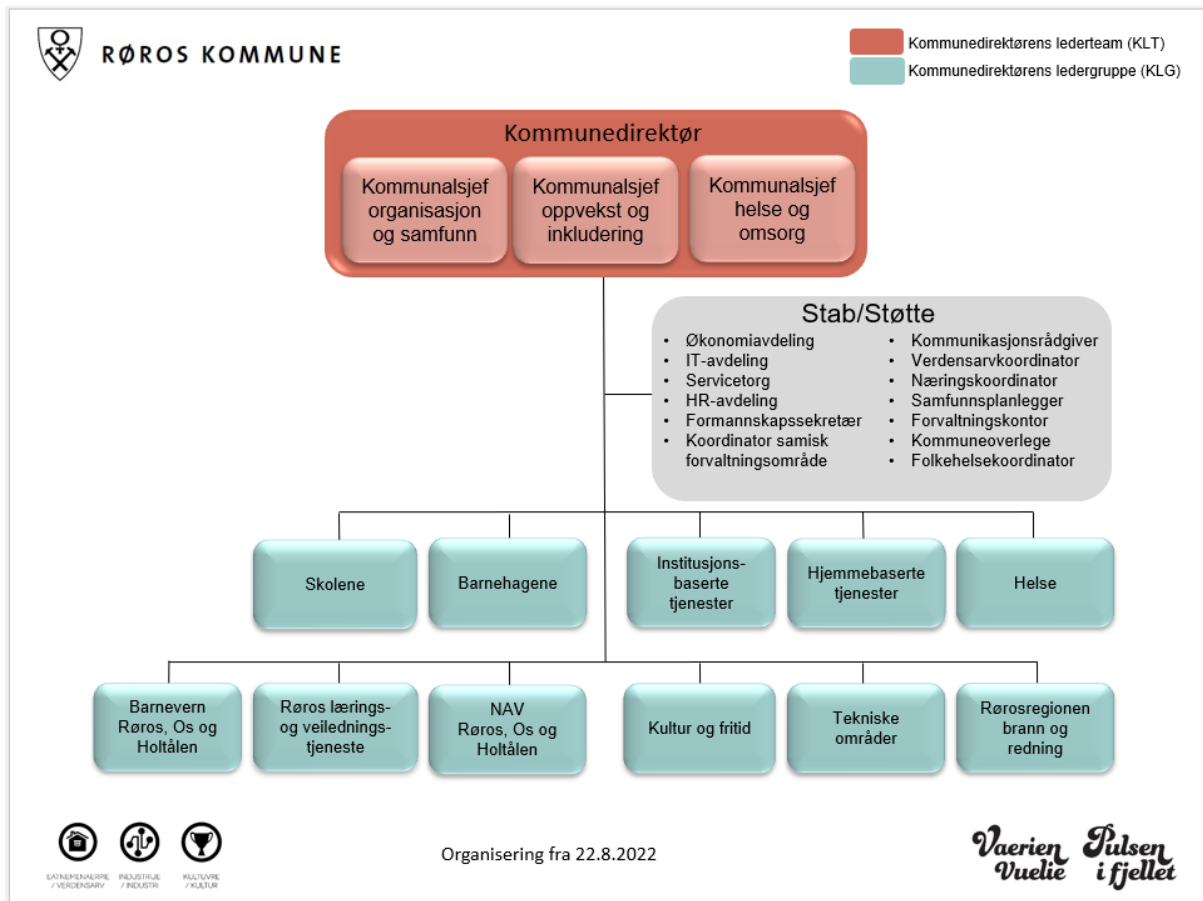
RØROS KOMMUNE

Kommunedirektørens lederteam (KLT)
Kommunedirektørens ledergruppe (KLG)

Kommunedirektør

Kommunalsjef organisasjon og samfunn

Kommunalsjef oppvekst og inkludering

Kommunalsjef helse og omsorg

Stab/Støtte
• Økonomiavdeling
• IT-avdeling
• Servicetorg
• HR-avdeling
• Formannskapssekretær
• Koordinator samisk forvaltningsområde

• Kommunikasjonsrådgiver
• Verdensarvkoordinator
• Næringskoordinator
• Samfunnsplanlegger
• Forvaltningskontor
• Kommuneoverlege
• Folkehelsekoordinator

Skolene

Barnehagene

Institusjonsbaserte tjenester

Hjemmebaserte tjenester

Helse

Barnevern Røros, Os og Holtålen

Røros lærings- og veiledningstjeneste

NAV Røros, Os og Holtålen

Kultur og fritid

Tekniske områder

Rørosregionen brann og redning

EATNEMENAERPIE / VERDENSARV

INDUSTRIJE / INDUSTRI

KULTUVRE / KULTUR

Organisering fra 22.8.2022

Vaerien Vuelie

Pulsen i fjellet